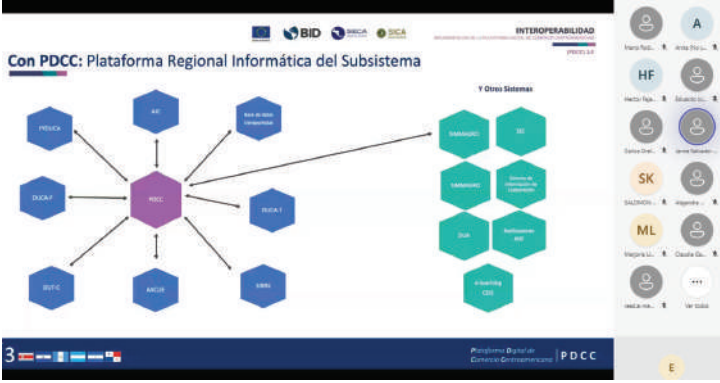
BID SIECA SICA

INTEROPERABILIDAD

(PDCC) 2.0

Con PDCC: Plataforma Regional Informática del Subsistema

PREdiCA

AIC

Base de datos transaccional

DUCA-F

PDCC

DUCA-T

DUT-C

ARCUS

SIBRU

Y Otros Sistemas

SIMAMAIRO

SEC

SIMAMAIRO

Sistema de Información de Comercio

DUA

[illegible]

e-learning CDD

3

Plataforma Digital de Comercio Centroamericano | PDCC

A

HF

SK

ML

Mario Rob...

Anita Elvi J...

Hector Raja...

Eduardo Lo...

Carlos Orel...

Jorme Salvador...

SALDAÑA...

Alejandro...

Marjorie Li...

Claudia Gu...

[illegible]

Ver todos

E